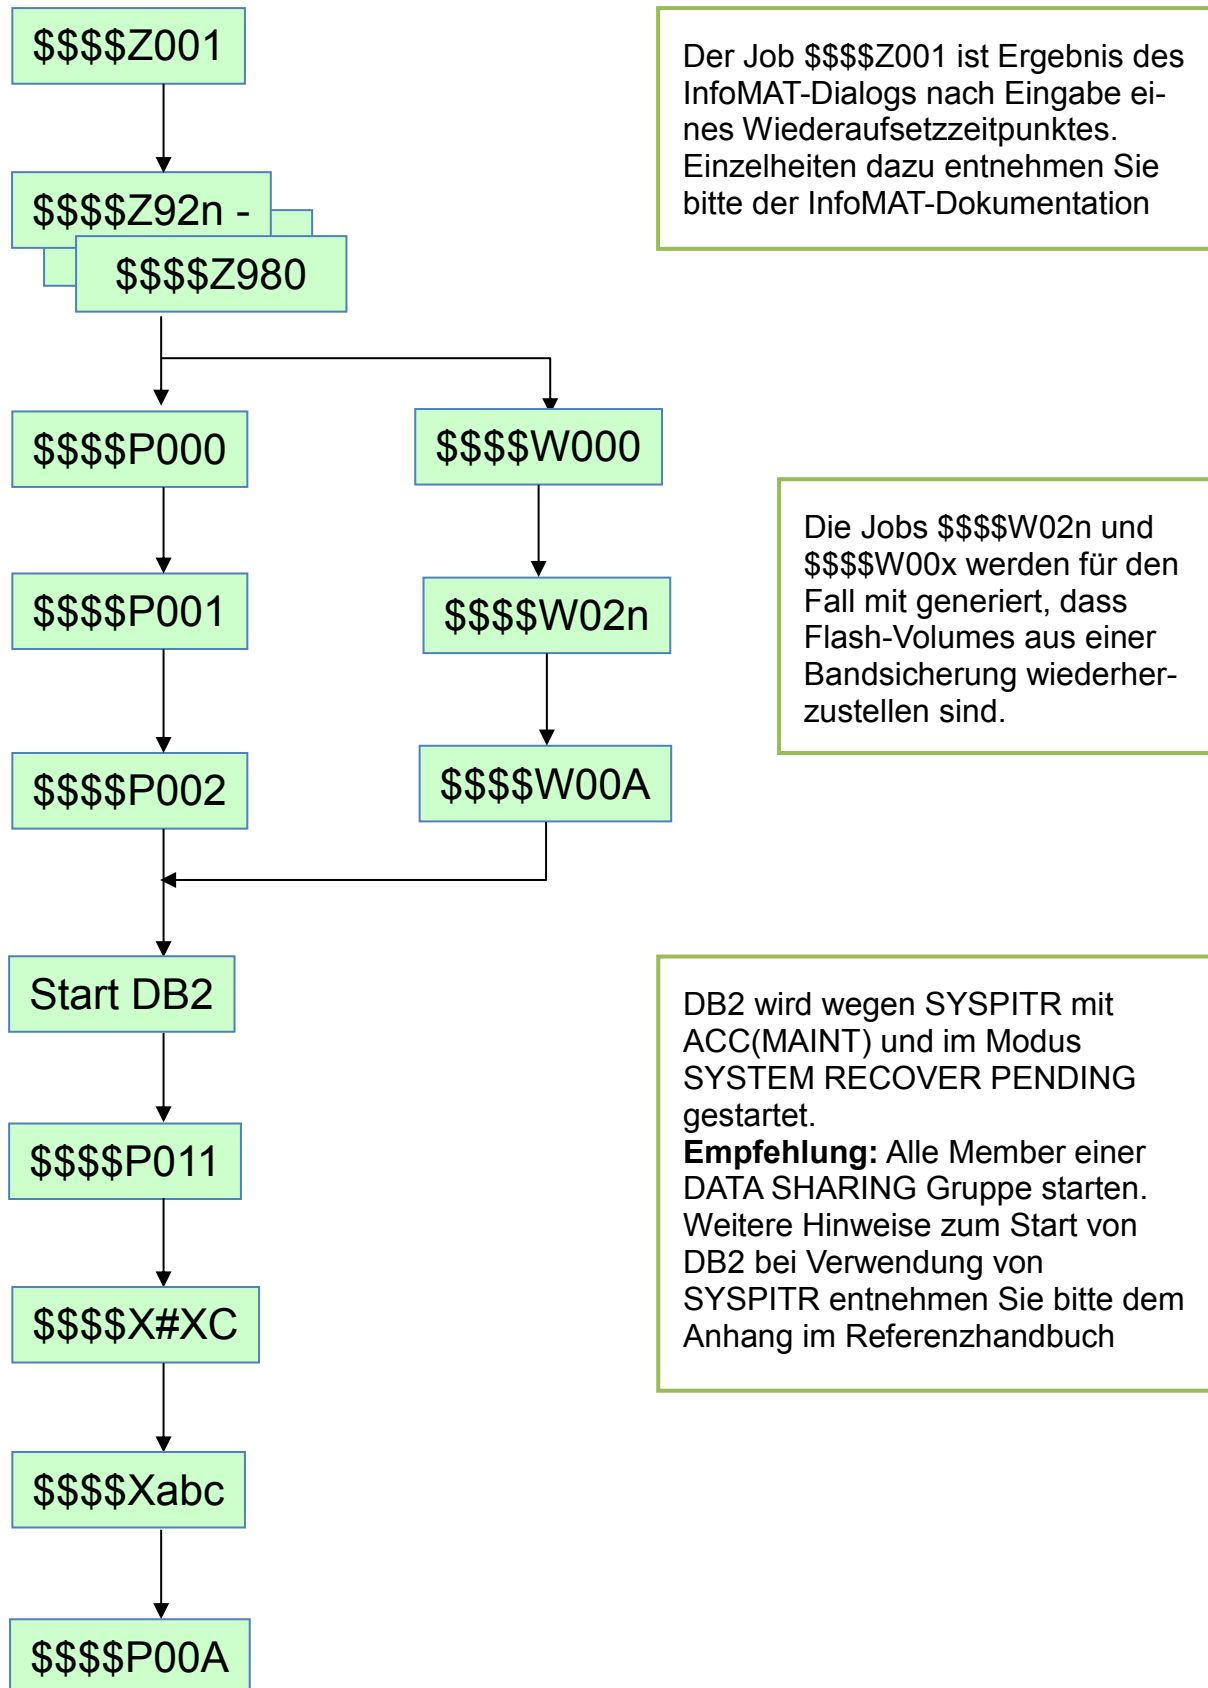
$$$$Z001

Der Job $$$$Z001 ist Ergebnis des InfoMAT-Dialogs nach Eingabe eines Wiederaufsetzzeitpunktes. Einzelheiten dazu entnehmen Sie bitte der InfoMAT-Dokumentation

$$$$Z92n -
$$$$Z980

$$$$P000

$$$$W000

Die Jobs $$$$W02n und $$$$W00x werden für den Fall mit generiert, dass Flash-Volumes aus einer Bandsicherung wiederherzustellen sind.

$$$$P001

$$$$W02n

$$$$P002

$$$$W00A

Start DB2

DB2 wird wegen SYSPITR mit ACC(MAINT) und im Modus SYSTEM RECOVER PENDING gestartet.
**Empfehlung:** Alle Member einer DATA SHARING Gruppe starten. Weitere Hinweise zum Start von DB2 bei Verwendung von SYSPITR entnehmen Sie bitte dem Anhang im Referenzhandbuch

$$$$P011

$$$$X#XC

$$$$Xabc

$$$$P00A